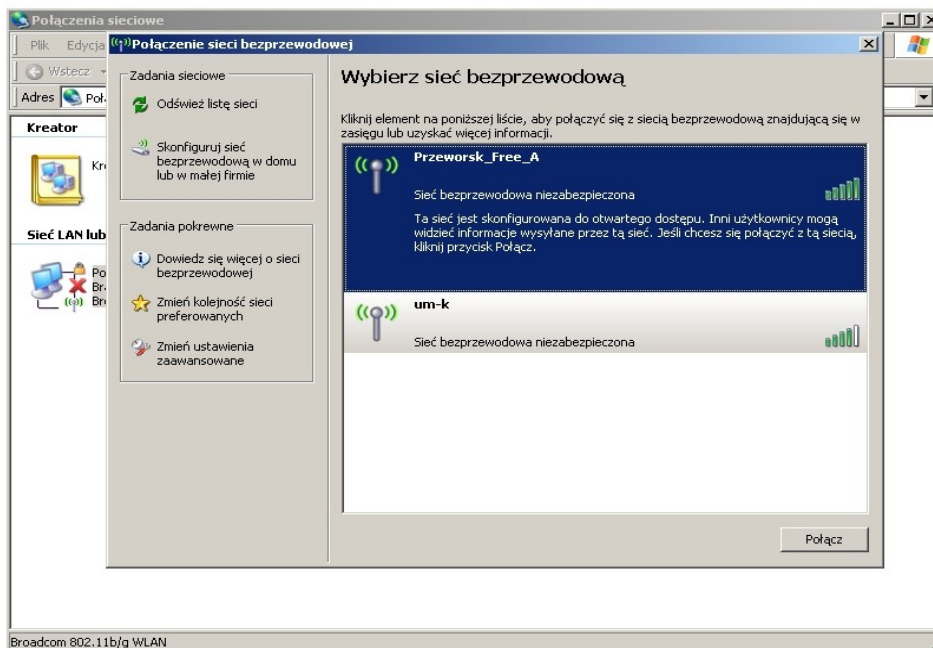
Połączenia sieciowe

Plik Edycja

Wstecz

Adres Poł

Kreator

Kr

Sieć LAN lub

Po
Br
Br

Połączenie sieci bezprzewodowej

Zadania sieciowe

Odśwież listę sieci

Skonfiguruj sieć bezprzewodową w domu lub w małej firmie

Zadania pokrewne

Dowiedz się więcej o sieci bezprzewodowej

Zmień kolejność sieci preferowanych

Zmień ustawienia zaawansowane

Wybierz sieć bezprzewodową

Kliknij element na poniższej liście, aby połączyć się z siecią bezprzewodową znajdującą się w zasięgu lub uzyskać więcej informacji.

Przeworsk_Free_A

Sieć bezprzewodowa niezabezpieczona

Ta sieć jest skonfigurowana do otwartego dostępu. Inni użytkownicy mogą widzieć informacje wysyłane przez tą sieć. Jeśli chcesz się połączyć z tą siecią, kliknij przycisk Połącz.

um-k

Sieć bezprzewodowa niezabezpieczona

Połącz

Broadcom 802.11b/g WLAN